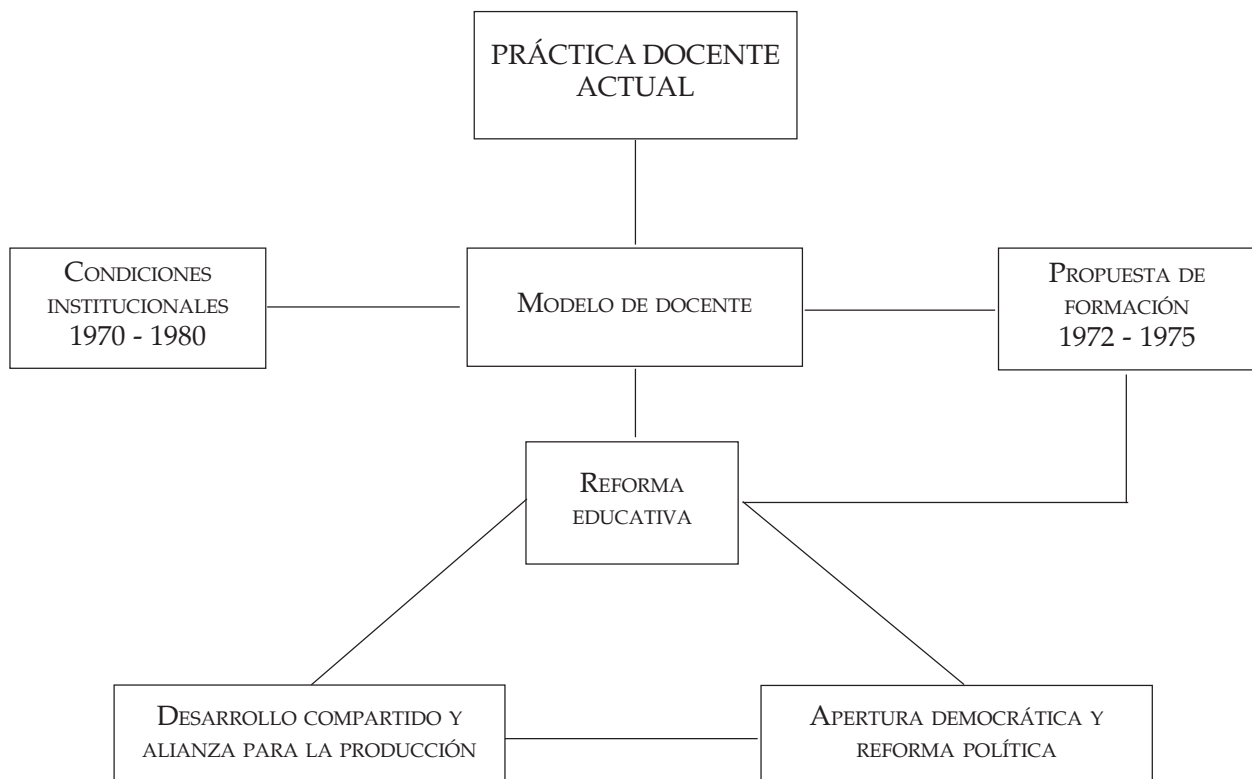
PRÁCTICA DOCENTE ACTUAL

CONDICIONES INSTITUCIONALES 1970 - 1980

MODELO DE DOCENTE

PROPUESTA DE FORMACIÓN 1972 - 1975

REFORMA EDUCATIVA

DESARROLLO COMPARTIDO Y ALIANZA PARA LA PRODUCCIÓN

APERTURA DEMOCRÁTICA Y REFORMA POLÍTICA